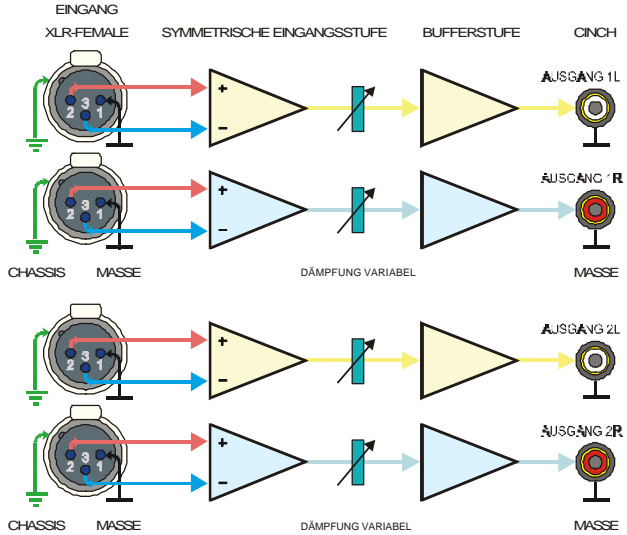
EINGANG
XLR-FEMALE

SYMMETRISCHE EINGANGSSTUFE

BUFFERSTUFE

CINCH

AUSGANG 1L

3 2 1

+
–

AUSGANG 1R

3 2 1

+
–

CHASSIS

MASSE

DÄMPFUNG VARIABEL

MASSE

AUSGANG 2L

3 2 1

+
–

AUSGANG 2R

3 2 1

+
–

CHASSIS

MASSE

DÄMPFUNG VARIABEL

MASSE